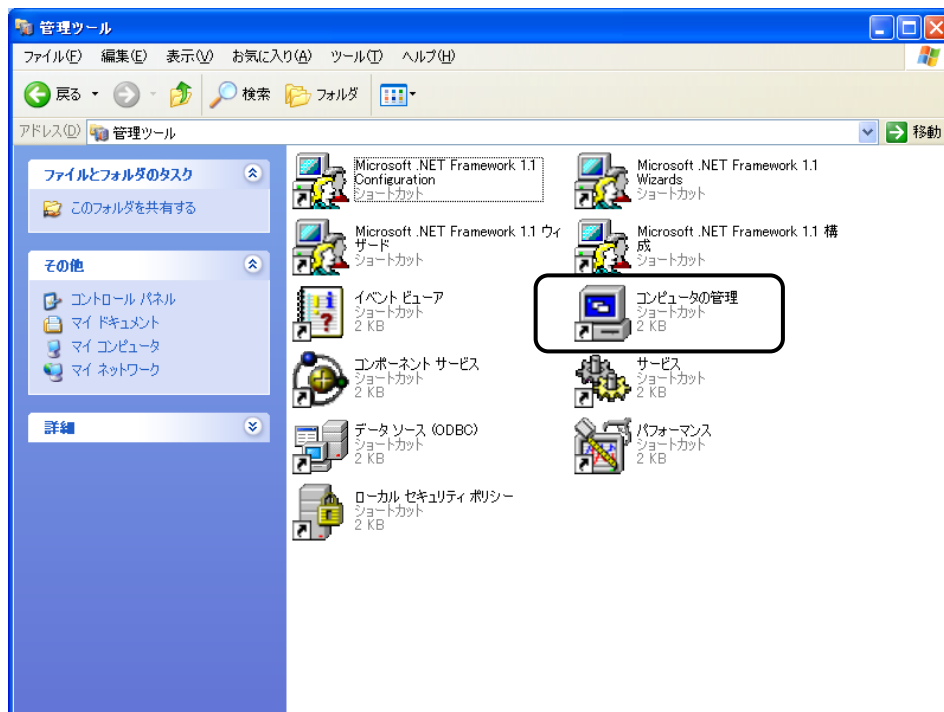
管理ツール

ファイル(F) 編集(E) 表示(V) お気に入り(A) ツール(T) ヘルプ(H)

戻る 検索 フォルダ

アドレス(D) 管理ツール

移動

ファイルとフォルダのタスク

このフォルダを共有する

その他

コントロール パネル
マイ ドキュメント
マイ コンピュータ
マイ ネットワーク

詳細

Microsoft .NET Framework 1.1 Configuration
ショートカット

Microsoft .NET Framework 1.1 Wizards
ショートカット

Microsoft .NET Framework 1.1 ウィザード
ショートカット

Microsoft .NET Framework 1.1 構成
ショートカット

イベント ビューア
ショートカット
2 KB

コンピュータの管理
ショートカット
2 KB

コンポーネント サービス
ショートカット
2 KB

サービス
ショートカット
2 KB

データ ソース (ODBC)
ショートカット
2 KB

パフォーマンス
ショートカット
2 KB

ローカル セキュリティ ポリシー
ショートカット
2 KB